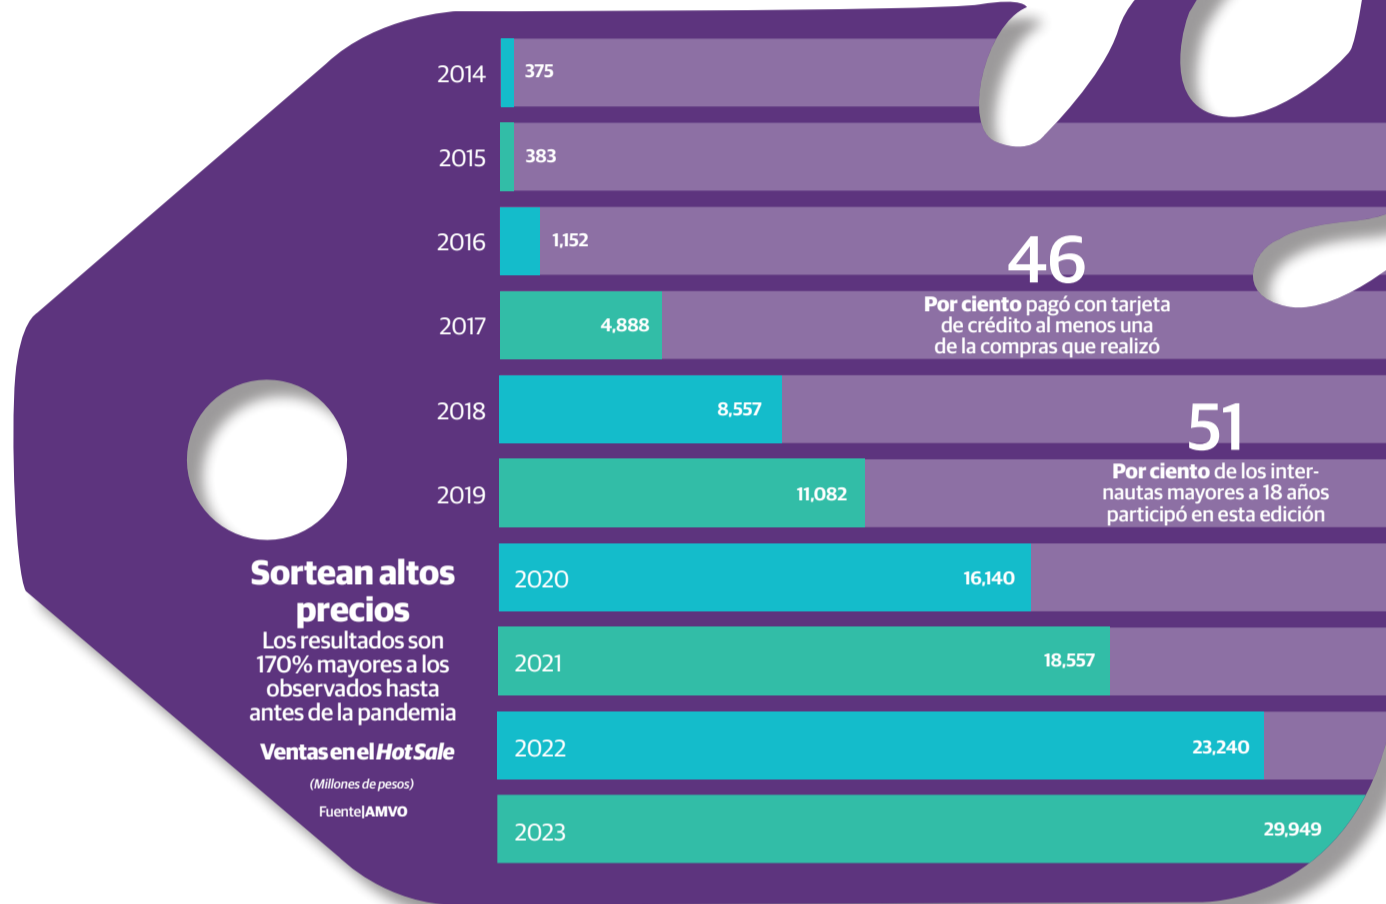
2014 375
2015 383
2016 1,152
2017 4,888
2018 8,557
2019 11,082
2020 16,140
2021 18,557
2022 23,240
2023 29,949

46
Por ciento pagó con tarjeta de crédito al menos una de la compras que realizó

51
Por ciento de los internautas mayores a 18 años participó en esta edición

Sortean altos precios
Los resultados son 170% mayores a los observados hasta antes de la pandemia

Ventas en el Hot Sale
(Millones de pesos)
Fuente|AMVO